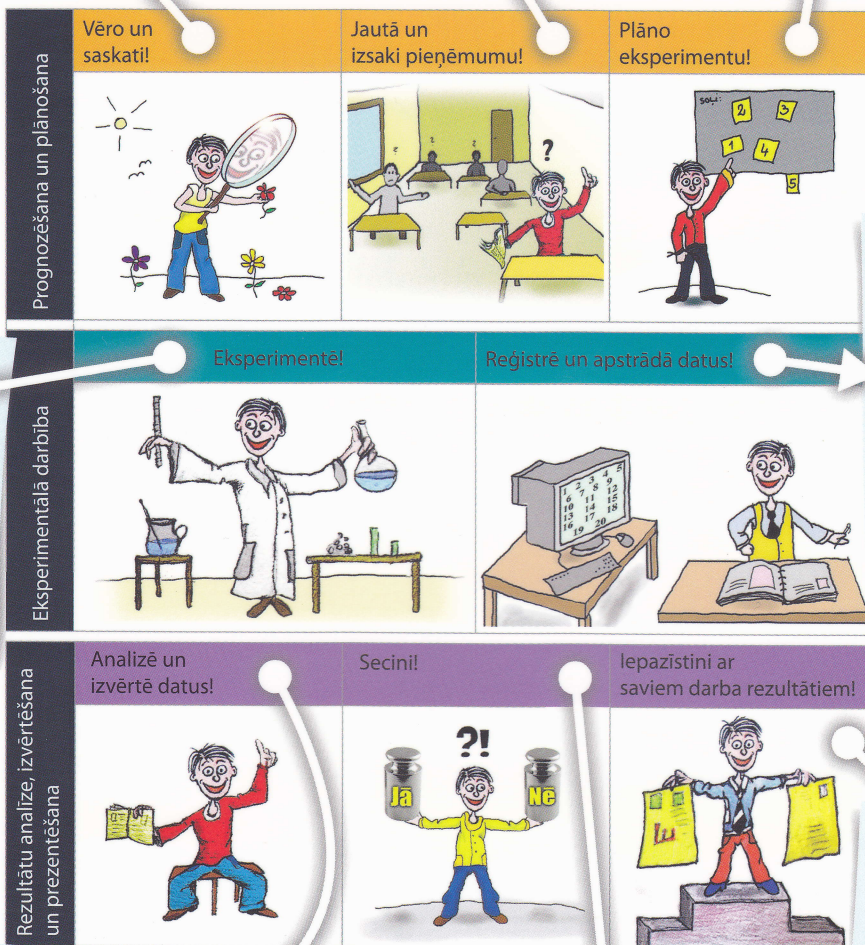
Prognozēšana un plānošana

Vēro un saskati!

Jautā un izsaki pieņēmumu!

?

Plāno eksperimentu!

Soļi:

2

3

1

4

5

Eksperimentālā darbība

Eksperimentē!

Reģistrē un apstrādā datus!

1 2 3 4 5
6 7 8 9
10 11 12
13 14 15
16 17 18
19 20

Rezultātu analīze, izvērtēšana un prezentēšana

Analizē un izvērtē datus!

Secini!

?!

Jā

Nē

Iepazīstini ar saviem darba rezultātiem!